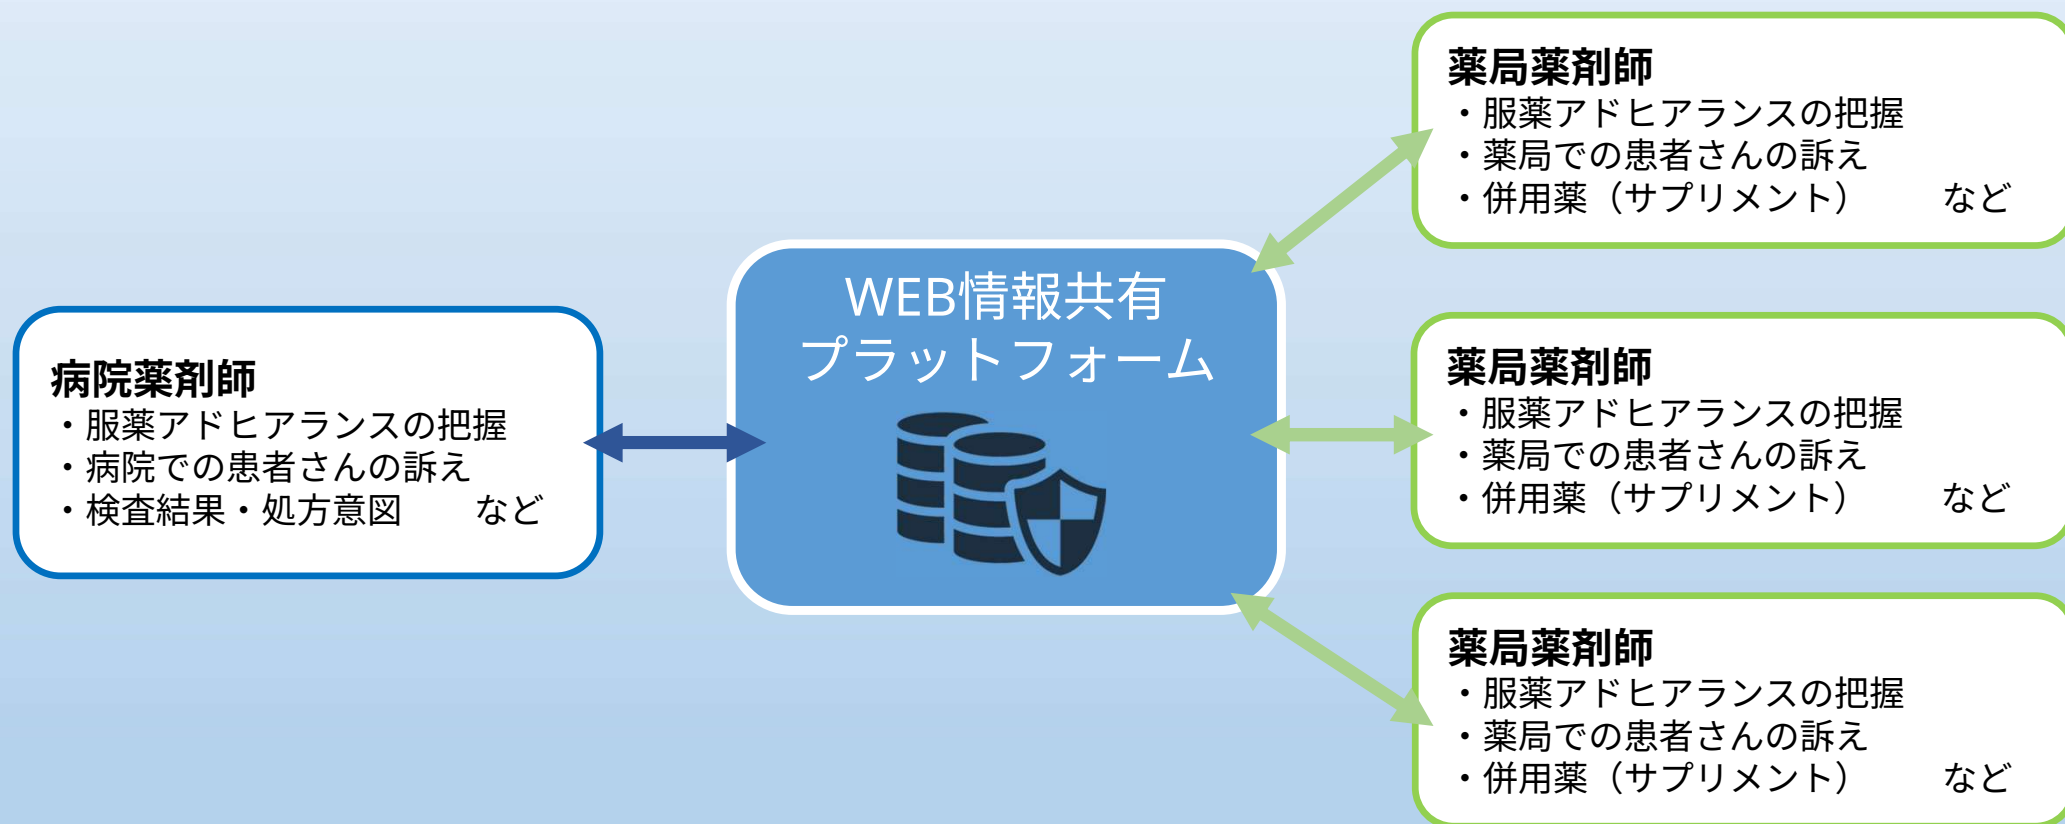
病院薬剤師
・服薬アドヒアランスの把握
・病院での患者さんの訴え
・検査結果・処方意図　　など

WEB情報共有
プラットフォーム

薬局薬剤師
・服薬アドヒアランスの把握
・薬局での患者さんの訴え
・併用薬（サプリメント）　　など

薬局薬剤師
・服薬アドヒアランスの把握
・薬局での患者さんの訴え
・併用薬（サプリメント）　　など

薬局薬剤師
・服薬アドヒアランスの把握
・薬局での患者さんの訴え
・併用薬（サプリメント）　　など